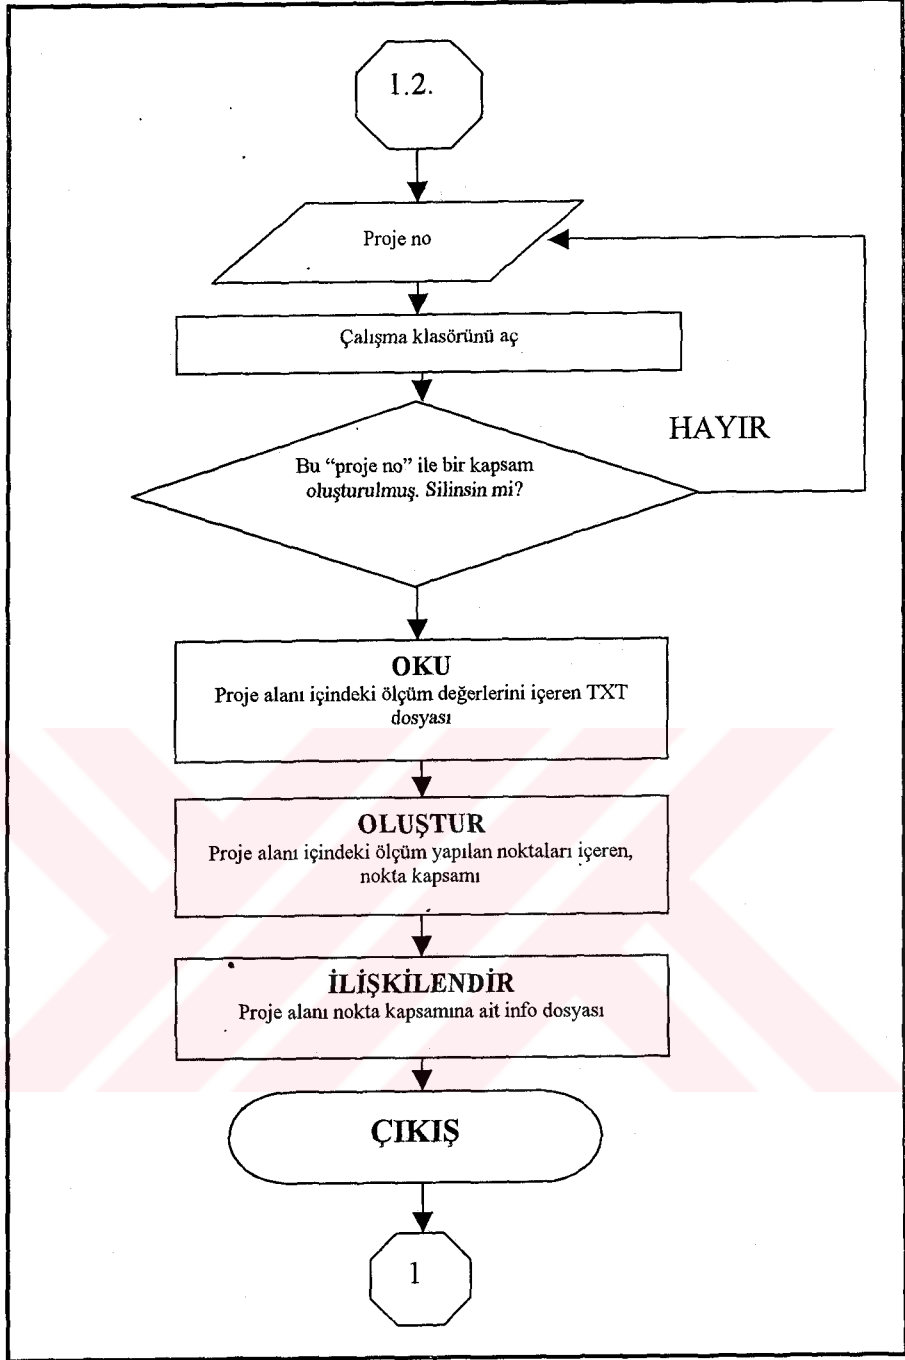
1.2.

Proje no

Çalışma klasörünü aç

HAYIR

Bu "proje no" ile bir kapsam oluşturulmuş. Silinsin mi?

OKU
Proje alanı içindeki ölçüm değerlerini içeren TXT dosyası

OLUŞTUR
Proje alanı içindeki ölçüm yapılan noktaları içeren, nokta kapsamı

İLİŞKİLENDİR
Proje alanı nokta kapsamına ait info dosyası

ÇIKIŞ

1